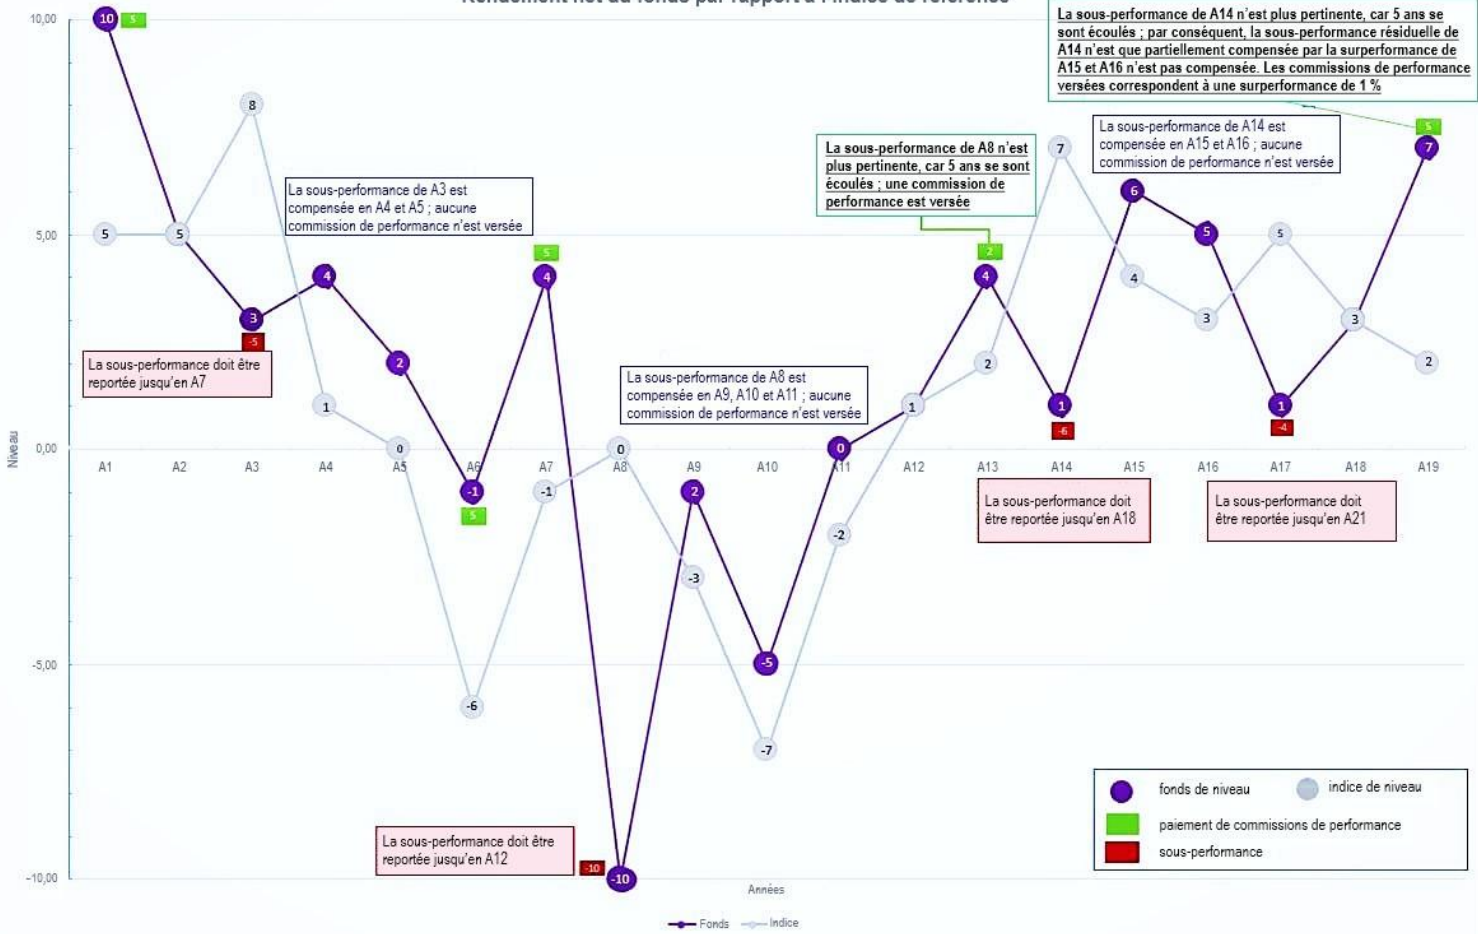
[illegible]

La sous-performance de A14 n'est plus pertinente, car 5 ans se sont écoulés ; par conséquent, la sous-performance résiduelle de A14 n'est que partiellement compensée par la surperformance de A15 et A16 n'est pas compensée. Les commissions de performance versées correspondent à une surperformance de 1 %

10,00
5,00
0,00
-5,00
-10,00
Niveau

10 5
5 8
5
3 -5
4
2
1
0
-1 5
-6
4 5
-1
-10 -10
0
-2
-3
-5
-7
0
-2
1
4 2
2
7
1 -6
6
4
5
3
5
1 -4
3
7 5
2

La sous-performance de A3 est compensée en A4 et A5 ; aucune commission de performance n'est versée

La sous-performance doit être reportée jusqu'en A7

La sous-performance de A8 est compensée en A9, A10 et A11 ; aucune commission de performance n'est versée

La sous-performance de A8 n'est plus pertinente, car 5 ans se sont écoulés ; une commission de performance est versée

La sous-performance de A14 est compensée en A15 et A16 ; aucune commission de performance n'est versée

A1 A2 A3 A4 A5 A6 A7 A8 A9 A10 A11 A12 A13 A14 A15 A16 A17 A18 A19

La sous-performance doit être reportée jusqu'en A18

La sous-performance doit être reportée jusqu'en A21

La sous-performance doit être reportée jusqu'en A12

Années

fonds de niveau
indice de niveau
paiement de commissions de performance
sous-performance

Fonds Indice